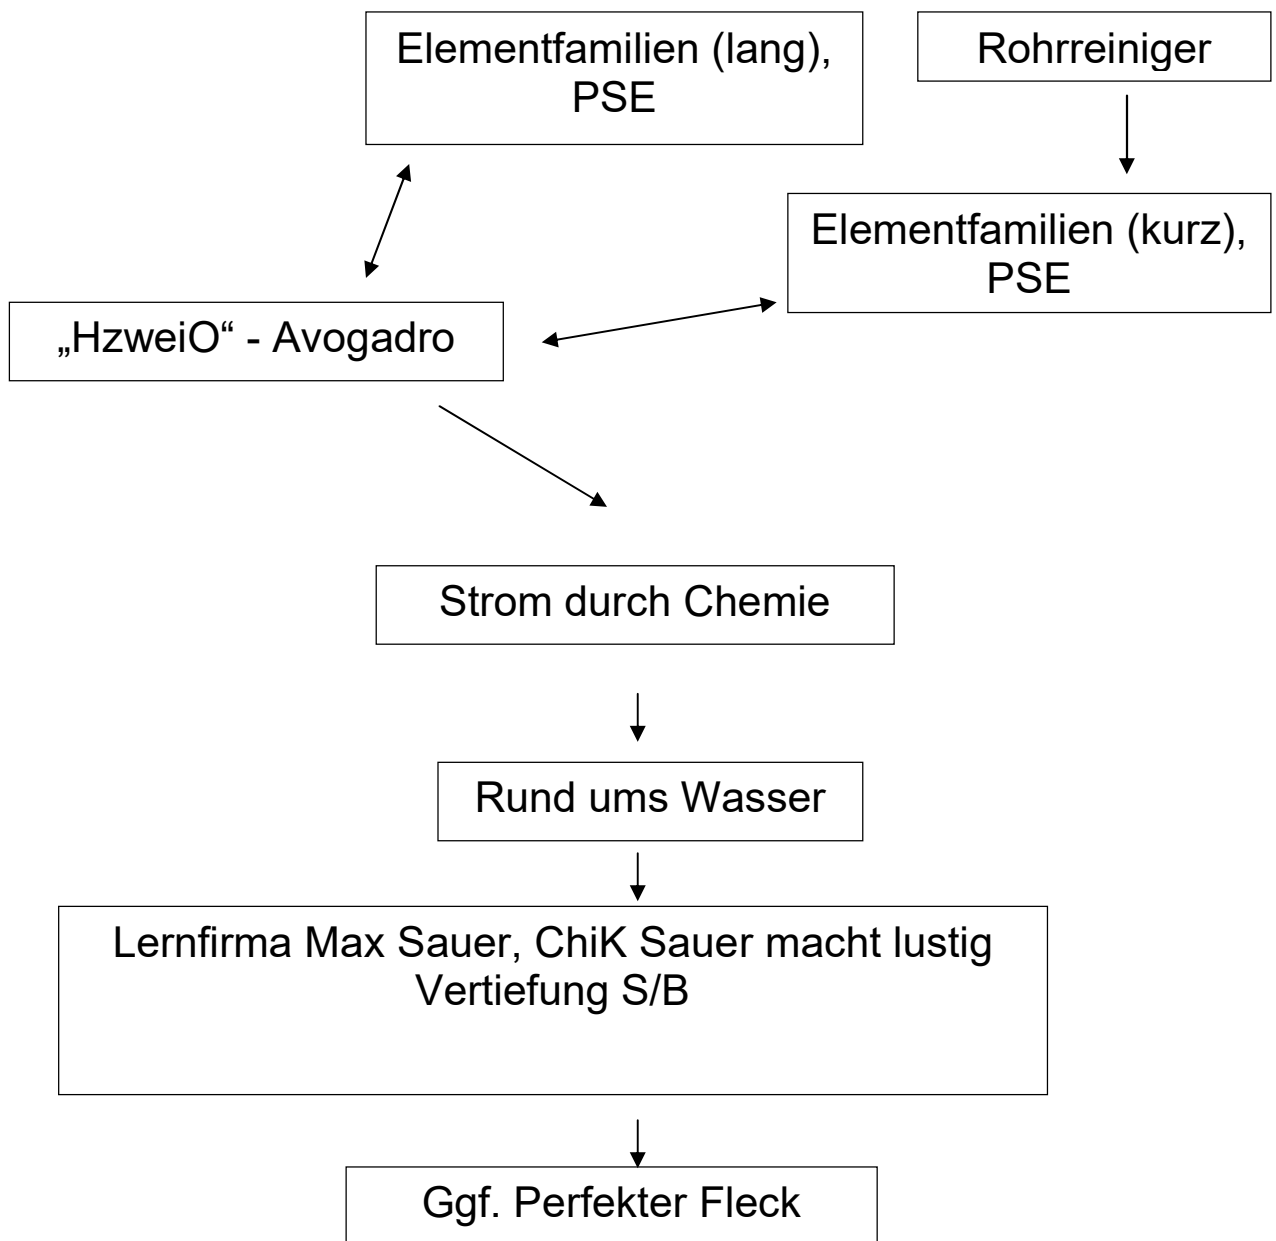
Elementfamilien (lang), PSE

Rohrreiniger

Elementfamilien (kurz), PSE

„HzweiO“ - Avogadro

Strom durch Chemie

Rund ums Wasser

Lernfirma Max Sauer, ChiK Sauer macht lustig
Vertiefung S/B

Ggf. Perfekter Fleck